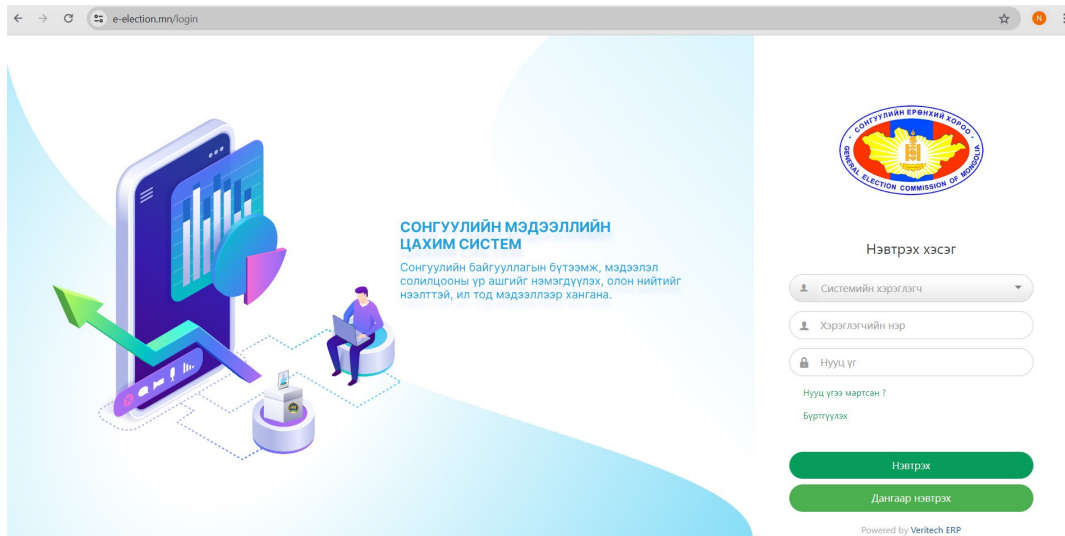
e-election.mn/login

N

СОНГУУЛИЙН МЭДЭЭЛЛИЙН ЦАХИМ СИСТЕМ

Сонгуулийн байгууллагын бүтээмж, мэдээлэл солилцооны үр ашгийг нэмэгдүүлэх, олон нийтийг нээлттэй, ил тод мэдээллээр хангана.

СОНГУУЛИЙН ЕРӨНХИЙ ХОРОО
GENERAL ELECTION COMMISSION OF MONGOLIA

Нэвтрэх хэсэг

Системийн хэрэглэгч

Хэрэглэгчийн нэр

Нууц үг

Нууц үгээ мартсан ?

Бүртгүүлэх

Нэвтрэх

Дангаар нэвтрэх

Powered by Veritech ERP